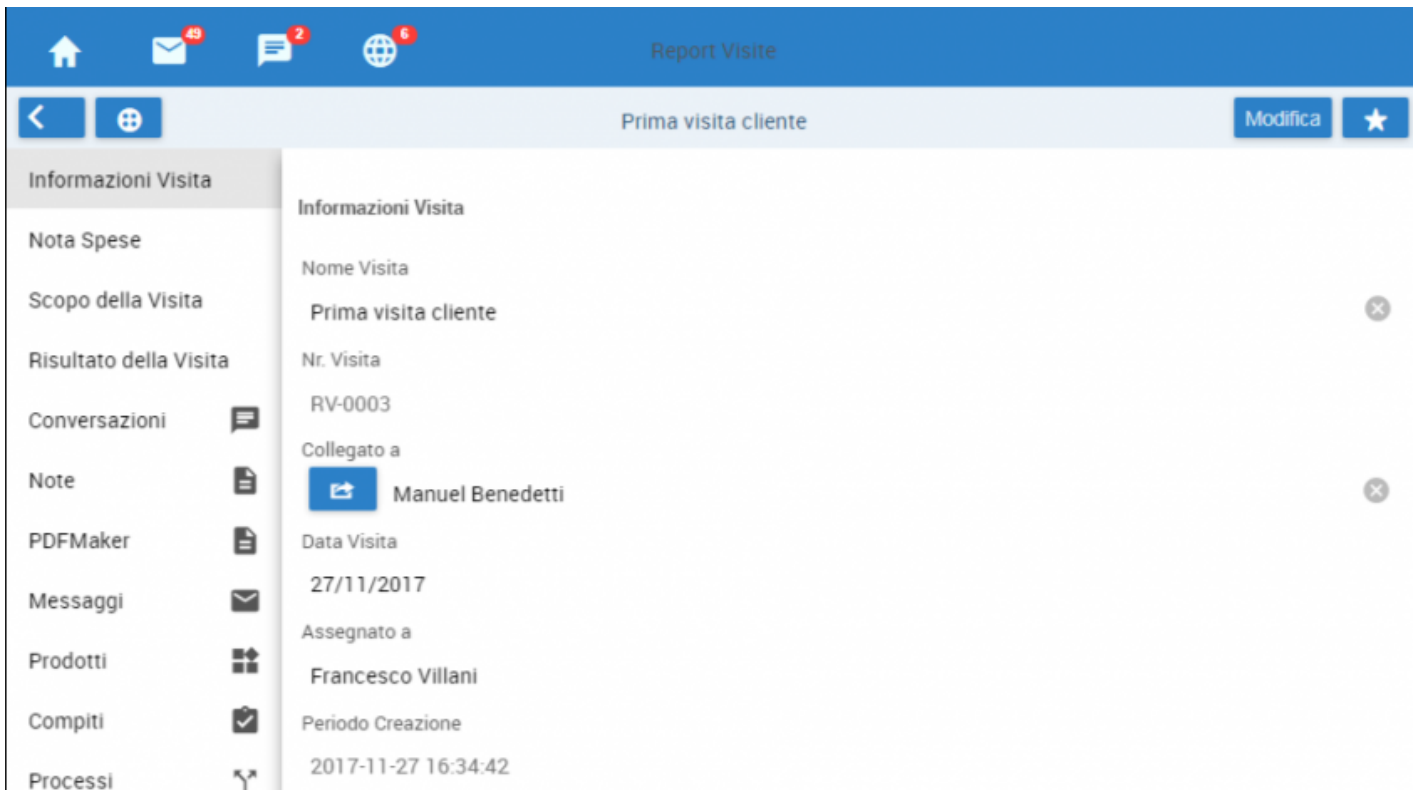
49 2 6 Report Visite

Prima visita cliente

Modifica

Informazioni Visita
Nota Spese
Scopo della Visita
Risultato della Visita
Conversazioni
Note
PDFMaker
Messaggi
Prodotti
Compiti
Processi

Informazioni Visita

Nome Visita
Prima visita cliente

Nr. Visita
RV-0003

Collegato a
Manuel Benedetti

Data Visita
27/11/2017

Assegnato a
Francesco Villani

Periodo Creazione
2017-11-27 16:34:42